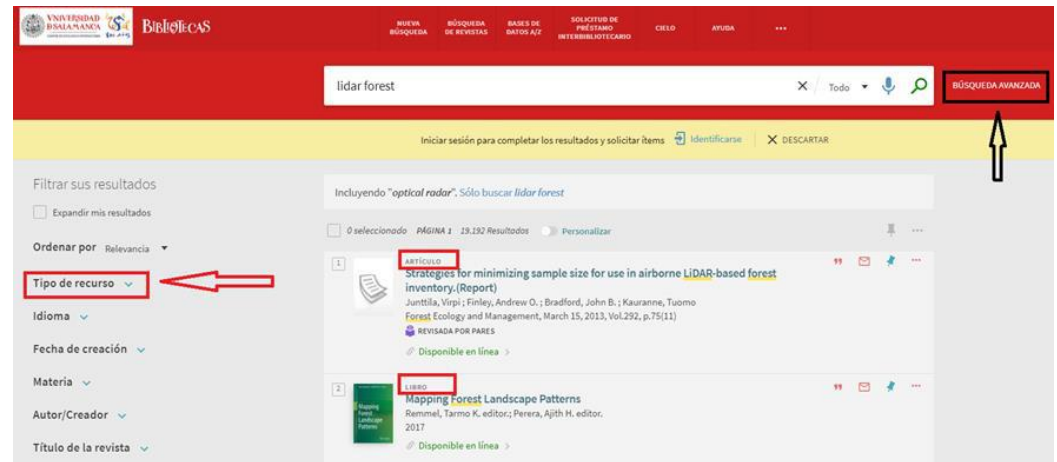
VNIVERSIDAD DSALAMANCA BIBLIOTECAS

NUEVA BÚSQUEDA
BÚSQUEDA DE REVISTAS
BASES DE DATOS A/Z
SOLICITUD DE PRÉSTAMO INTERBIBLIOTECARIO
CIELO
AYUDA
•••

lidar forest
Todo
BÚSQUEDA AVANZADA

Iniciar sesión para completar los resultados y solicitar ítems Identificarse X DESCARTAR

Filtrar sus resultados
Expandir mis resultados
Ordenar por Relevancia
Tipo de recurso
Idioma
Fecha de creación
Materia
Autor/Creador
Título de la revista

Incluyendo "optical radar". Sólo buscar lidar forest

0 seleccionado PÁGINA 1 19.192 Resultados Personalizar

1
ARTÍCULO
Strategies for minimizing sample size for use in airborne LiDAR-based forest inventory.(Report)
Junttila, Virpi ; Finley, Andrew O. ; Bradford, John B. ; Kauranne, Tuomo
Forest Ecology and Management, March 15, 2013, Vol.292, p.75(11)
REVISADA POR PARES
Disponible en línea >

2
Mapping Forest Landscape Patterns
LIBRO
Mapping Forest Landscape Patterns
Remmel, Tarmo K. editor.; Perera, Ajith H. editor.
2017
Disponible en línea >